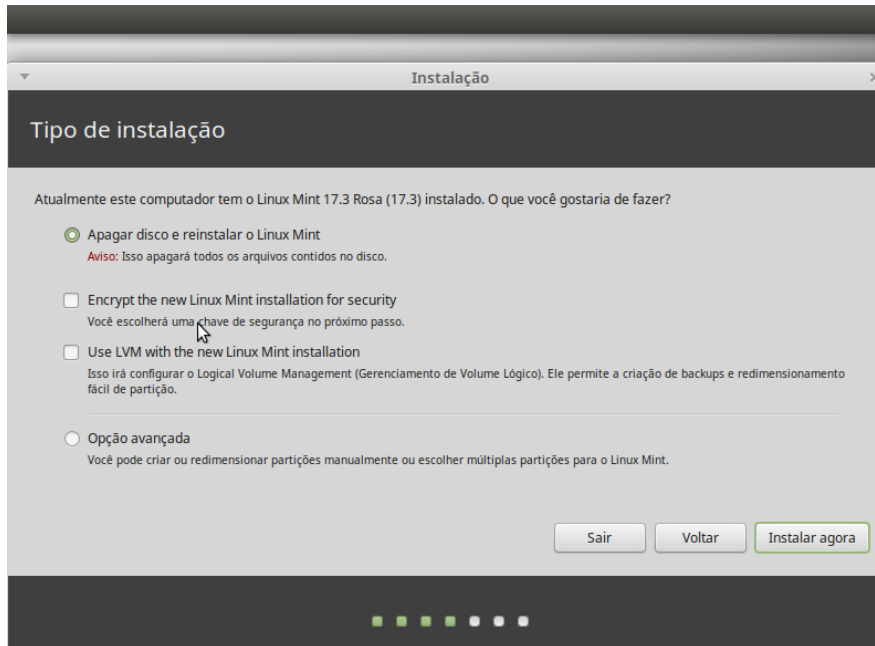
Instalação

Tipo de instalação

Atualmente este computador tem o Linux Mint 17.3 Rosa (17.3) instalado. O que você gostaria de fazer?

Apagar disco e reinstalar o Linux Mint
Aviso: Isso apagará todos os arquivos contidos no disco.

Encrypt the new Linux Mint installation for security
Você escolherá uma chave de segurança no próximo passo.

Use LVM with the new Linux Mint installation
Isso irá configurar o Logical Volume Management (Gerenciamento de Volume Lógico). Ele permite a criação de backups e redimensionamento fácil de partição.

Opção avançada
Você pode criar ou redimensionar partições manualmente ou escolher múltiplas partições para o Linux Mint.

Sair
Voltar
Instalar agora